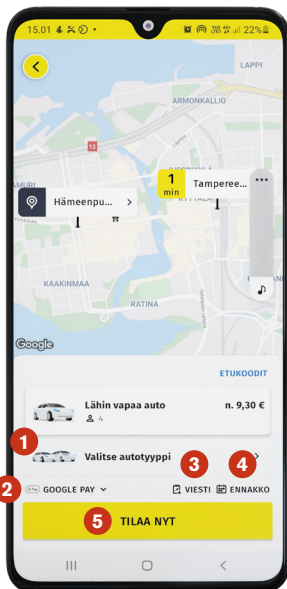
15.01 22%

LAPPI

ARMONKALLIO

12

AMURI

Hämeenpu...

1 min

Tampere...

KYTTÄLÄ

KAAKINMAA

RATINA

Google

ETUKOODIT

Lähin vapaa auto

n. 9,30 €

4

1

Valitse autotyyppi

3

4

2

GOOGLE PAY

VIESTI

ENNAKKO

5

TILAA NYT